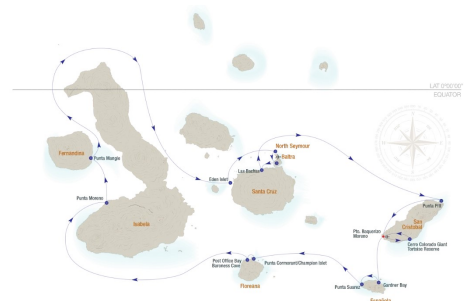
LAT 0°00'00"
EQUATOR

Fernandina
Punta Mangle
Punta Moreno
Isabela
Eden Islet
Los Gemelos
North Seymour
Baltra
Santa Cruz
Punta Pitt
San Cristobal
Pto. Baquerizo Moreno
Cerro Colorado Giant Tortoise Reserve
Post Office Bay
Baroness Cove
Punta Cormorant/Champion Islet
Floreana
Punta Suarez
Gardner Bay
Española